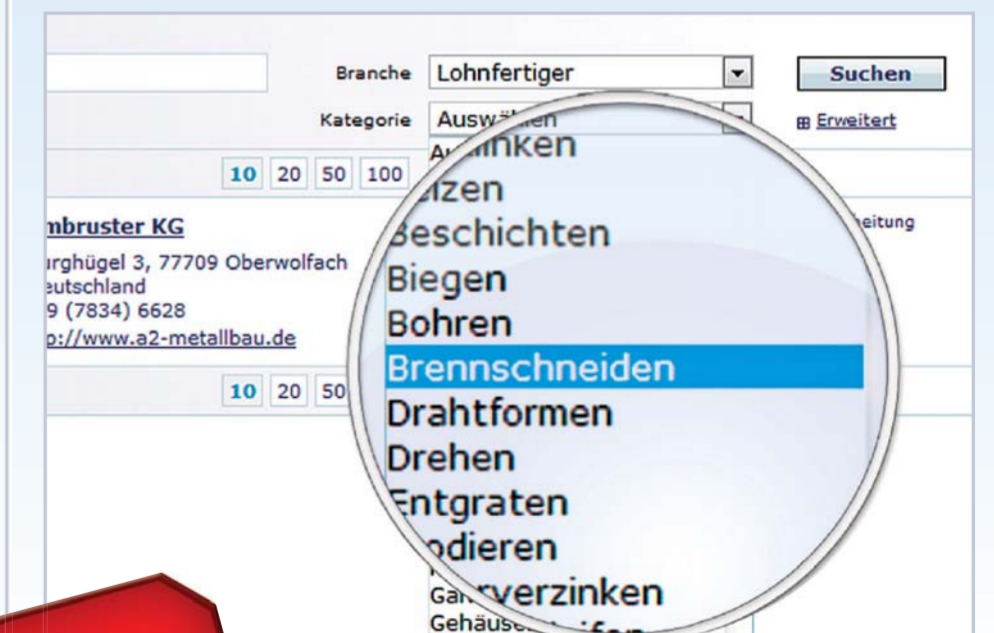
Branche Lohnfertiger

Suchen

Kategorie Ausw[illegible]hlen

⊞ Erweitert

10 20 50 100

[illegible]mbruster KG

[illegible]rghügel 3, 77709 Oberwolfach

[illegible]eutschland

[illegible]9 (7834) 6628

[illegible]p://www.a2-metallbau.de

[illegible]eitung

10 20 50

A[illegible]inken

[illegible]izen

Beschichten

Biegen

Bohren

Brennschneiden

Drahtformen

Drehen

Entgraten

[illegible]odieren

Ga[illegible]verzinken

Gehäuse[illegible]